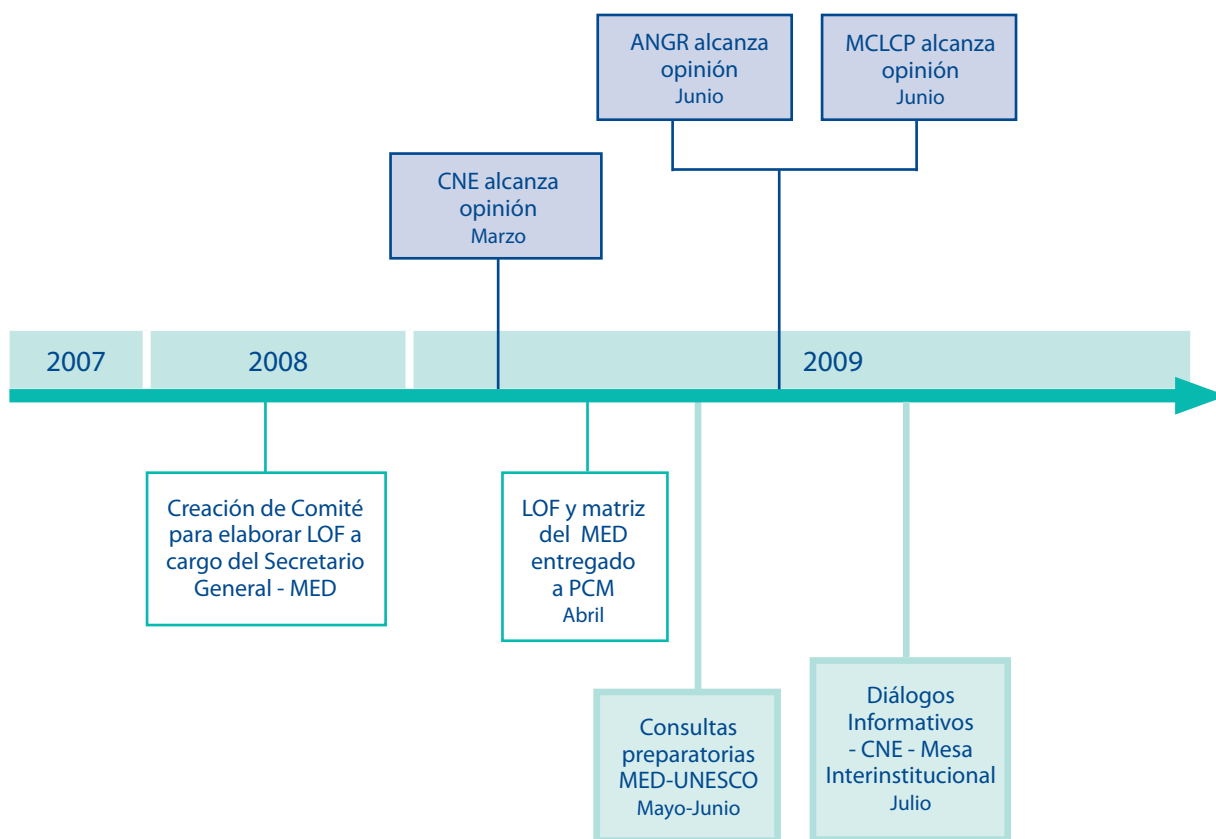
ANGR alcanza opinión
Junio

MCLCP alcanza opinión
Junio

CNE alcanza opinión
Marzo

2007

2008

2009

Creación de Comité para elaborar LOF a cargo del Secretario General - MED

LOF y matriz del MED entregado a PCM
Abril

Consultas preparatorias MED-UNESCO
Mayo-Junio

Diálogos Informativos - CNE - Mesa Interinstitucional
Julio